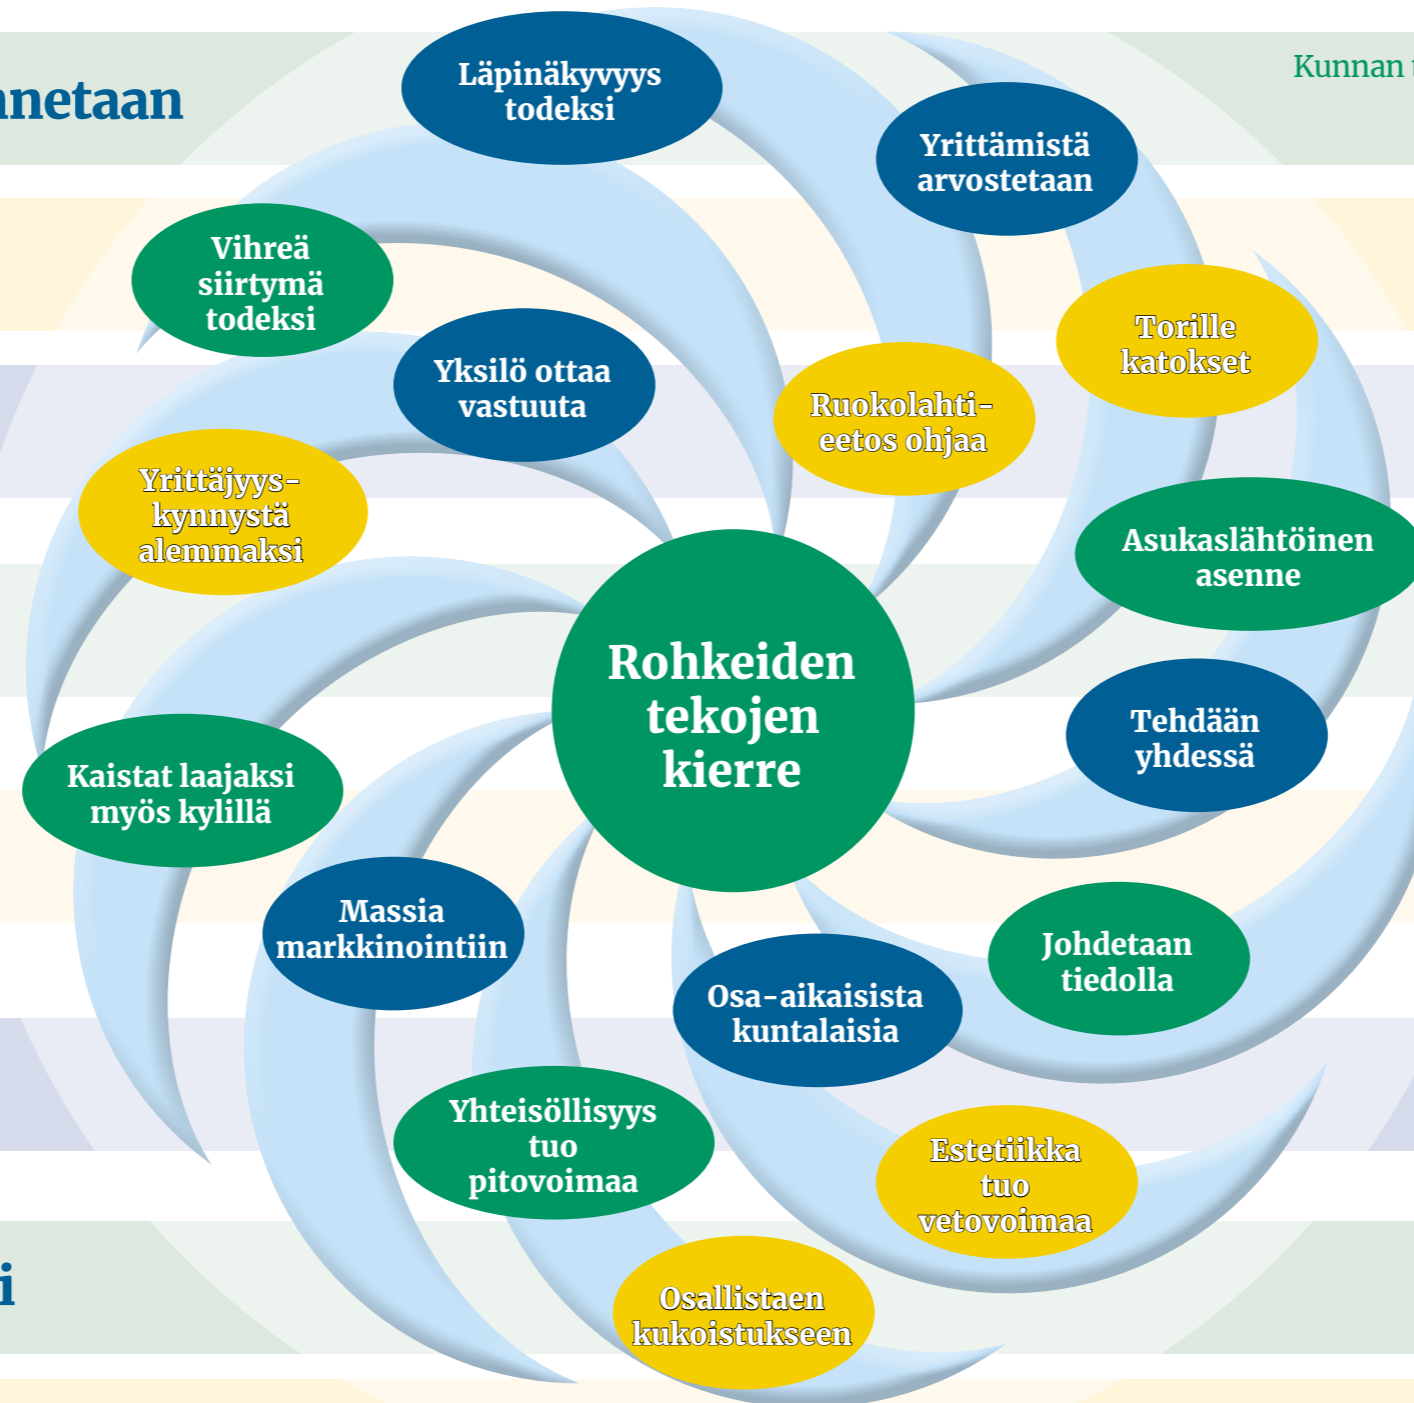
netaan

Kunnan

Läpinäkyvyys todeksi

Yrittämistä arvostetaan

Vihreä siirtymä todeksi

Yksilö ottaa vastuuta

Torille katokset

Ruokolahti-eetos ohjaa

Yrittäjyys-kynnystä alemmaksi

Asukaslähtöinen asenne

Rohkeiden tekojen kierre

Tehdään yhdessä

Kaistat laajaksi myös kylillä

Massia markkinointiin

Johdetaan tiedolla

Osa-aikaisista kuntalaisia

Yhteisöllisyys tuo pitovoimaa

Estetiikka tuo vetovoimaa

Osallistaen kukoistukseen

i